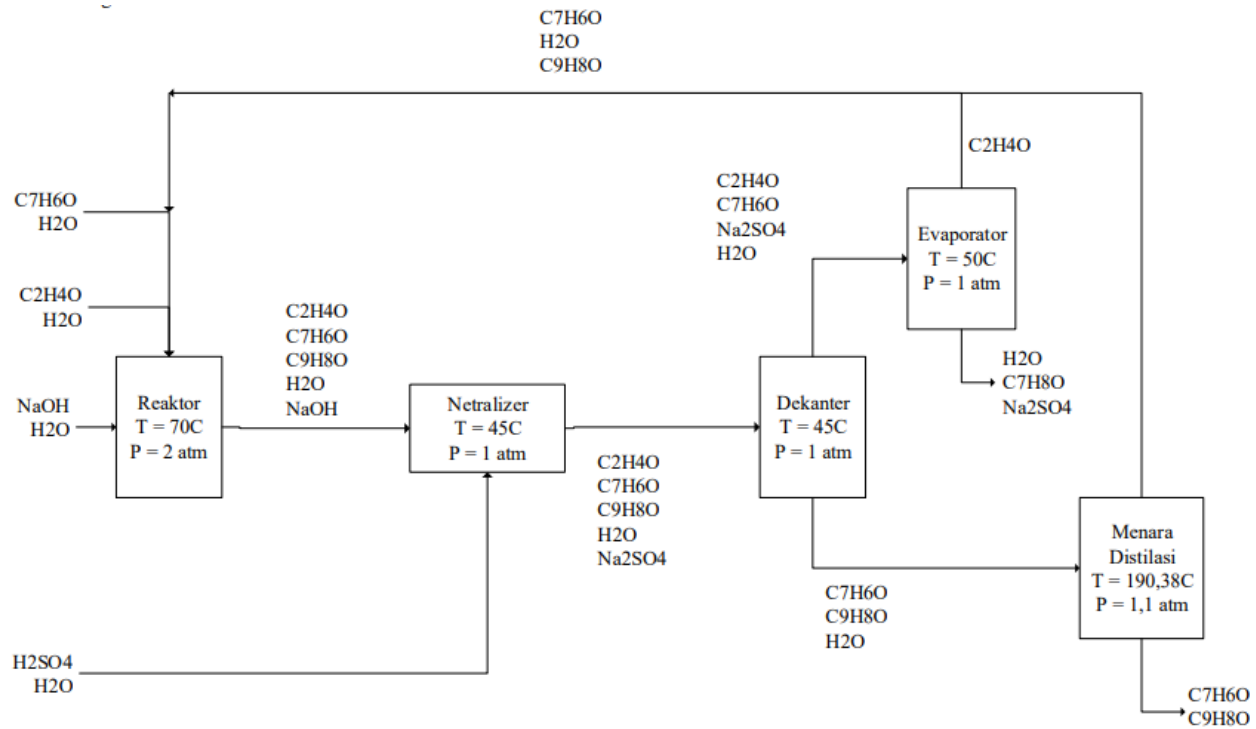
C7H6O
H2O
C9H8O

C2H4O

C7H6O
H2O

C2H4O
H2O

C2H4O
C7H6O
Na2SO4
H2O

Evaporator
T = 50C
P = 1 atm

C2H4O
C7H6O
C9H8O
H2O
NaOH

H2O
C7H8O
Na2SO4

NaOH
H2O

Reaktor
T = 70C
P = 2 atm

Netralizer
T = 45C
P = 1 atm

Dekanter
T = 45C
P = 1 atm

C2H4O
C7H6O
C9H8O
H2O
Na2SO4

Menara
Distilasi
T = 190,38C
P = 1,1 atm

C7H6O
C9H8O
H2O

H2SO4
H2O

C7H6O
C9H8O